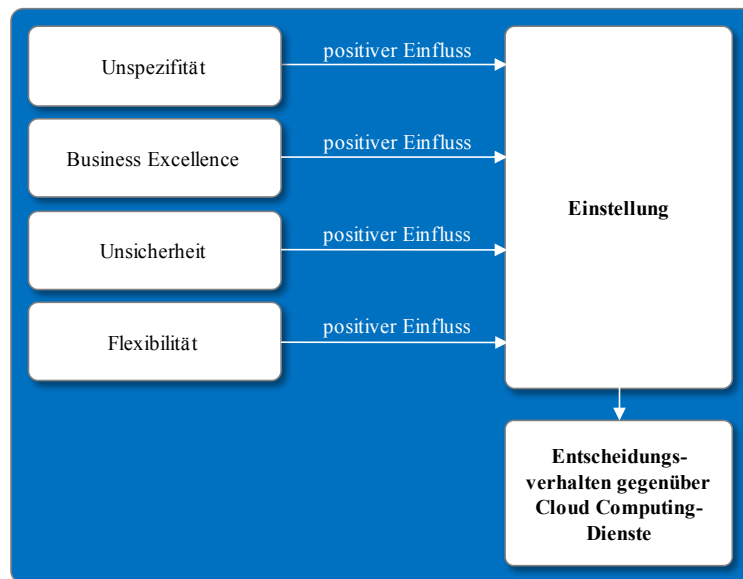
Unspezifität

positiver Einfluss

Business Excellence

positiver Einfluss

Unsicherheit

positiver Einfluss

Flexibilität

positiver Einfluss

Einstellung

Entscheidungsverhalten gegenüber Cloud Computing-Dienste